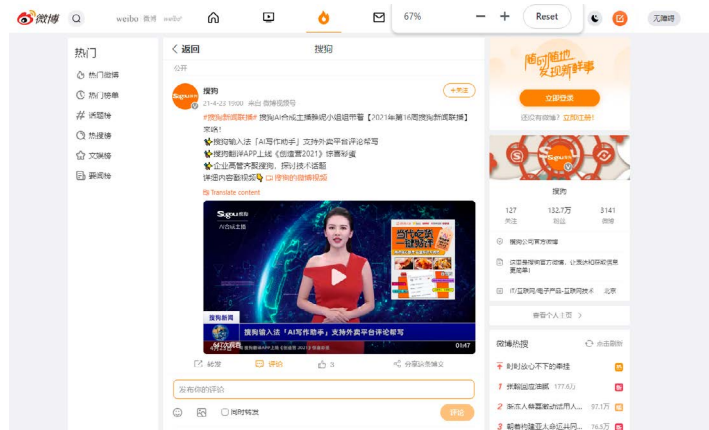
微博 weibo 微博

67% − + Reset

无趣得

热门

热门微博

热门榜单

话题榜

热搜榜

文娱榜

要闻榜

返回 搜狗

公开

搜狗

21-4-23 19:00 来自 微博视频号

+关注

#搜狗新闻联播# 搜狗AI合成主播陈舒小姐姐带看【2021年第16周搜狗新闻联播】来咯！

搜狗输入法「AI写作助手」支持外卖平台评论帮写

搜狗翻译APP上线《创造营2021》详细字幕

企业高管大聚搜狗，探讨技术话题

详细内容戳视频 搜狗的微博视频

Translate content

Sogou AI合成主播

当代表达一键搞定

搜狗新闻

搜狗输入法「AI写作助手」支持外卖平台评论帮写

01:47

转发 评论 3 分享这条博文

发布你的评论

同时转发

评论

随时随地发现新鲜事

立即登录

还没有微博？立即注册！

搜狗

127 关注

132.7万 粉丝

3141 微博

搜狗公司官方微博

这里是搜狗官方微博，让我们和你一起发现更多

IT/互联网/电子产品-互联网技术 北京

查看个人主页 >

微博热搜 点击刷新

时时念念不下的幸福

1 我们都在努力

2 张三人物要重新成为用人... 97.1万

3 莉莉有钱想买一个什么... 76.5万